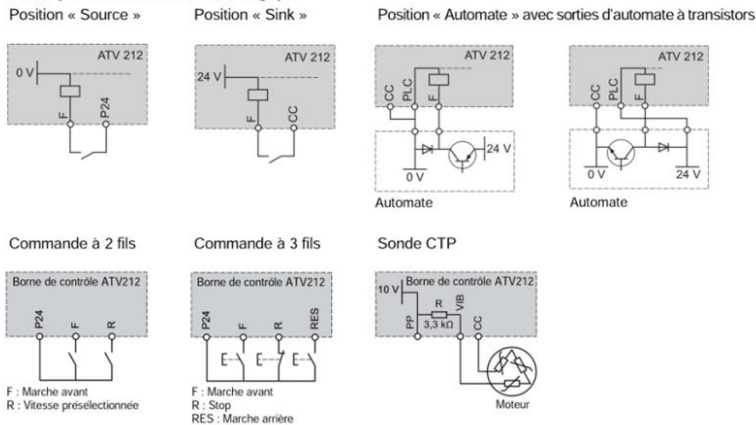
Position « Source »

ATV 212

0 V

F

P24

Position « Sink »

ATV 212

24 V

F

CC

Position « Automate » avec sorties d'automate à transistors

ATV 212

CC

PLC

F

24 V

0 V

Automate

ATV 212

CC

PLC

F

0 V

24 V

Automate

Commande à 2 fils

Borne de contrôle ATV212

P24

F

R

F : Marche avant
R : Vitesse présélectionnée

Commande à 3 fils

Borne de contrôle ATV212

P24

F

R

RES

F : Marche avant
R : Stop
RES : Marche arrière

Sonde CTP

10 V

Borne de contrôle ATV212

R

3,3 kΩ

PP

VIB

CC

Moteur